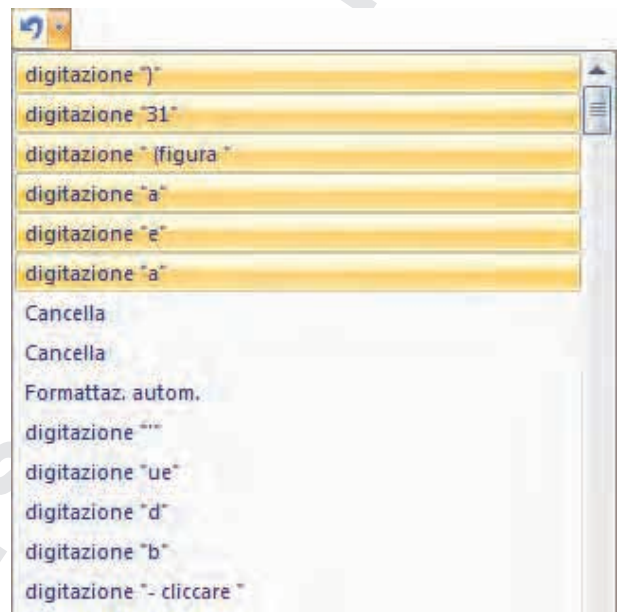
digitazione ")"
digitazione "31"
digitazione " (figura "
digitazione "a"
digitazione "e"
digitazione "a"
Cancella
Cancella
Formattaz. autom.
digitazione "'"
digitazione "ue"
digitazione "d"
digitazione "b"
digitazione "- cliccare "